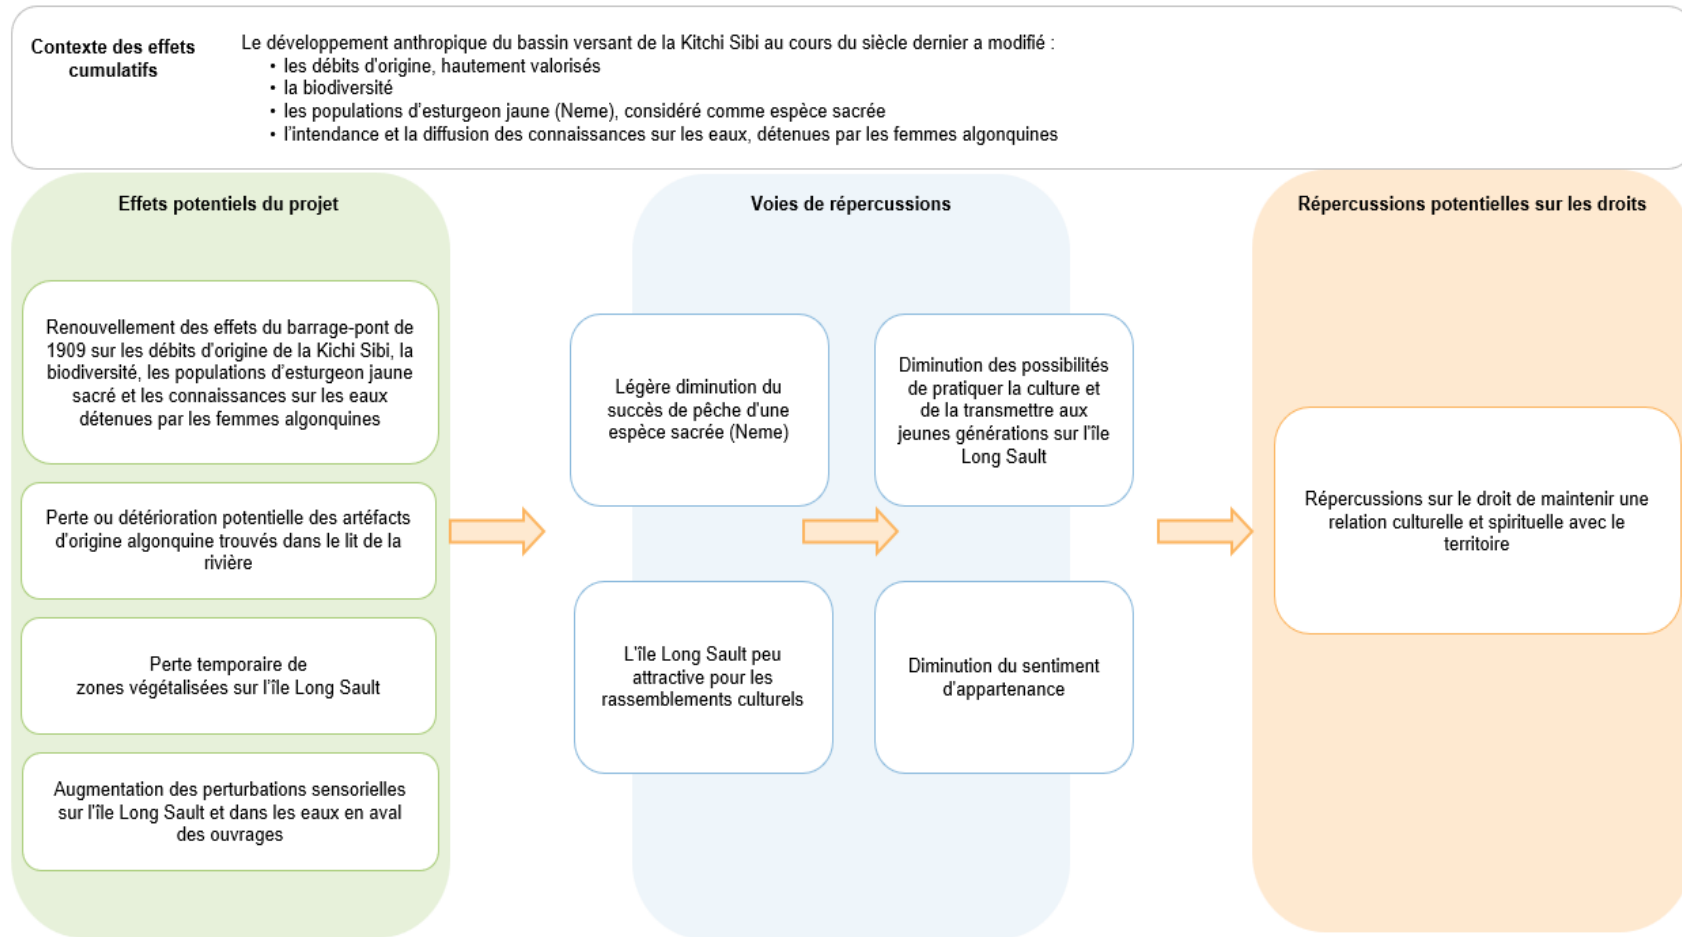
Contexte des effets cumulatifs

Le développement anthropique du bassin versant de la Kitchi Sibi au cours du siècle dernier a modifié :
• les débits d'origine, hautement valorisés
• la biodiversité
• les populations d'esturgeon jaune (Neme), considéré comme espèce sacrée
• l'intendance et la diffusion des connaissances sur les eaux, détenues par les femmes algonquines

Effets potentiels du projet

Renouvellement des effets du barrage-pont de 1909 sur les débits d'origine de la Kichi Sibi, la biodiversité, les populations d'esturgeon jaune sacré et les connaissances sur les eaux détenues par les femmes algonquines

Perte ou détérioration potentielle des artéfacts d'origine algonquine trouvés dans le lit de la rivière

Perte temporaire de zones végétalisées sur l'île Long Sault

Augmentation des perturbations sensorielles sur l'île Long Sault et dans les eaux en aval des ouvrages

Voies de répercussions

Légère diminution du succès de pêche d'une espèce sacrée (Neme)

Diminution des possibilités de pratiquer la culture et de la transmettre aux jeunes générations sur l'île Long Sault

L'île Long Sault peu attractive pour les rassemblements culturels

Diminution du sentiment d'appartenance

Répercussions potentielles sur les droits

Répercussions sur le droit de maintenir une relation culturelle et spirituelle avec le territoire